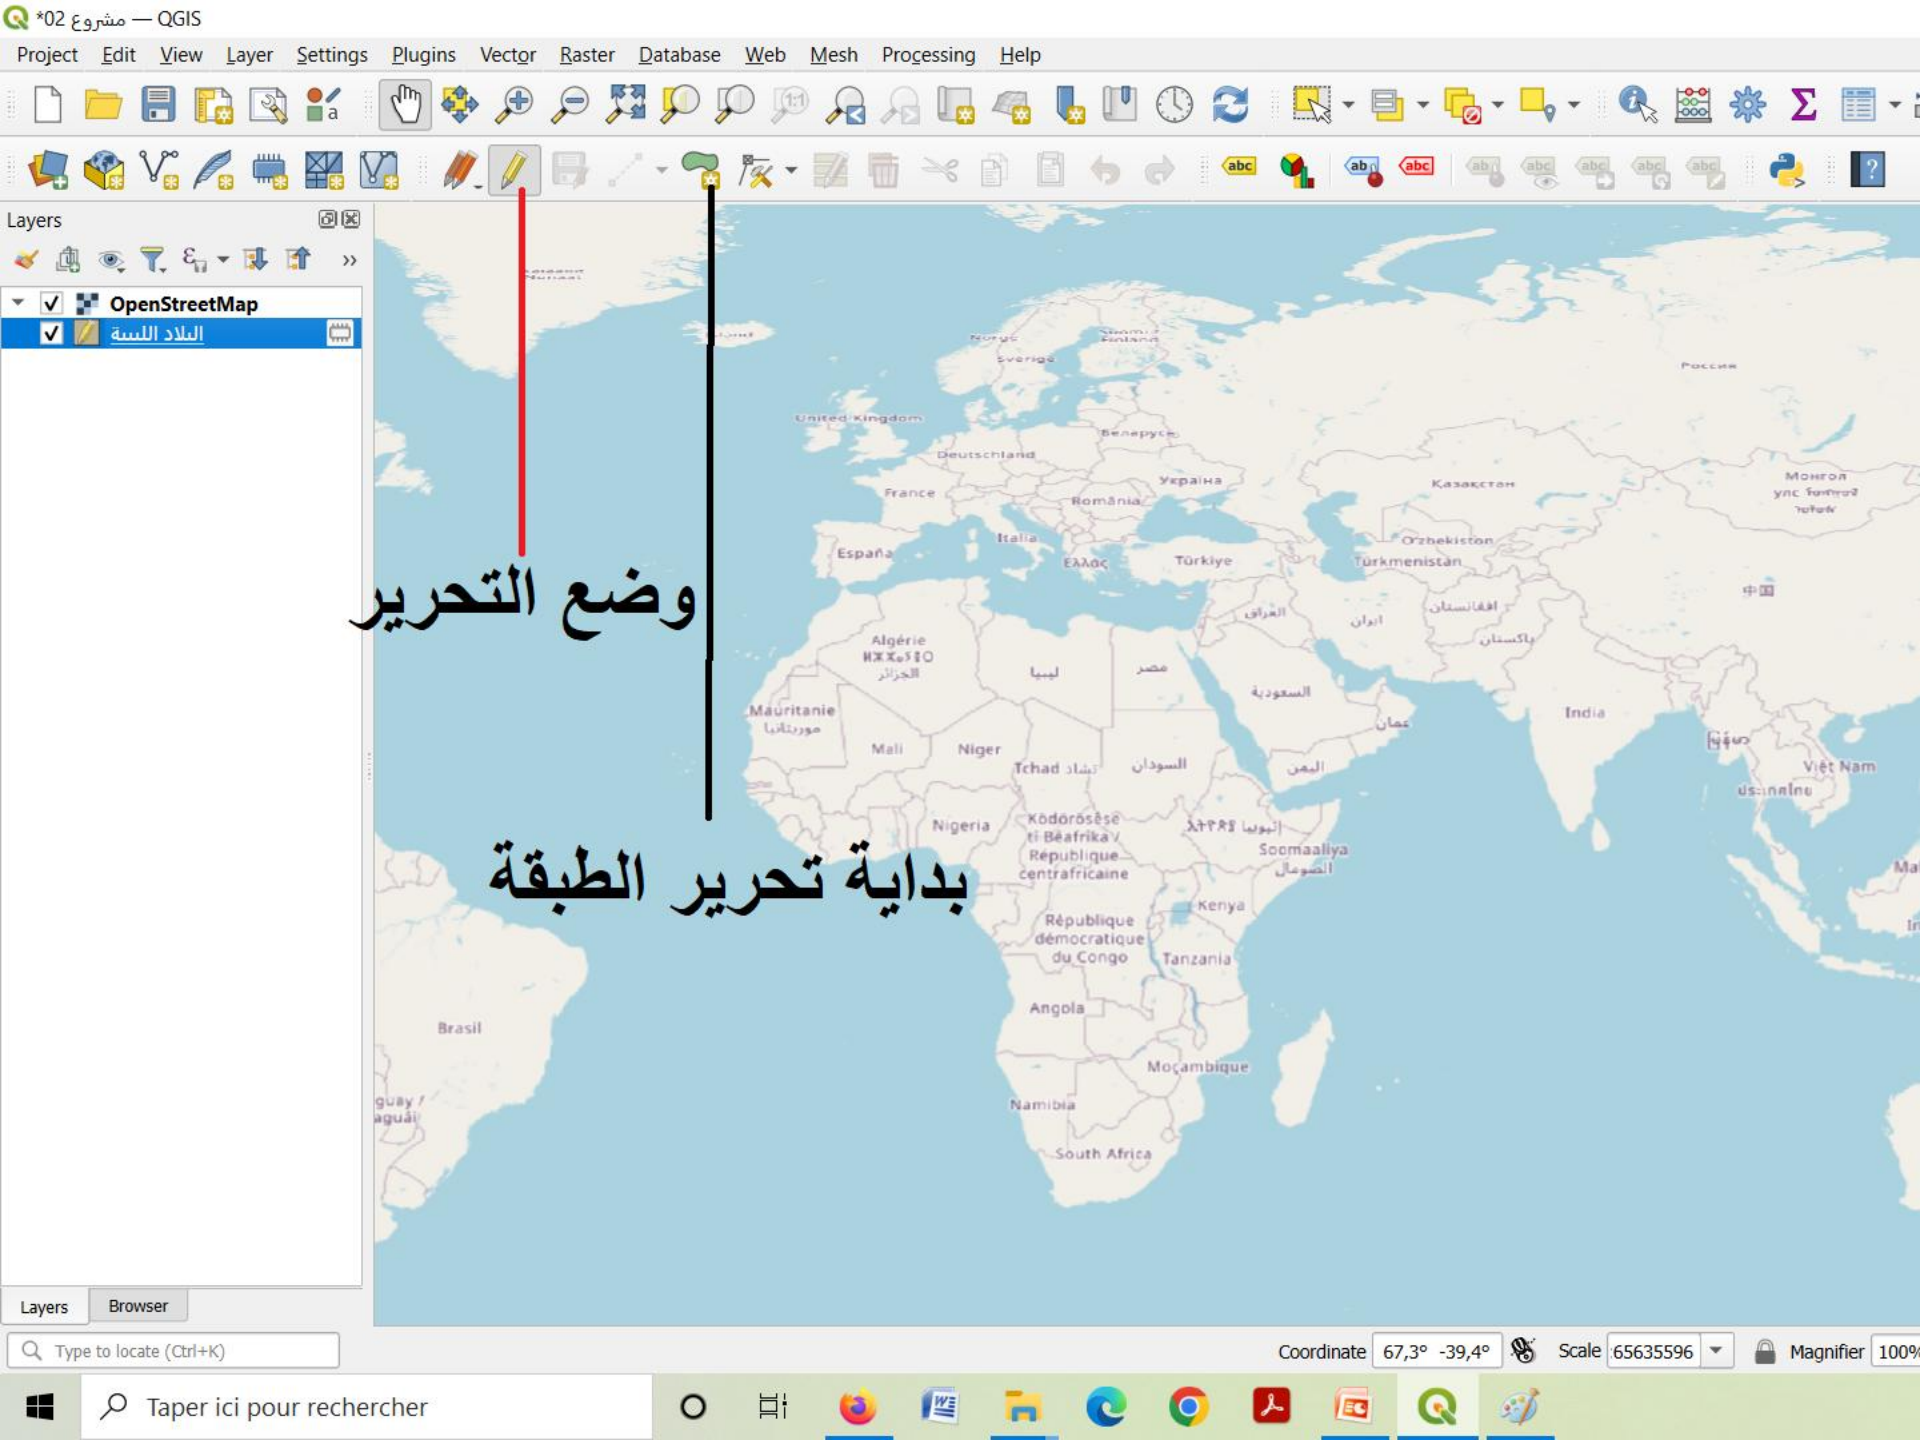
*مشروع 02 — QGIS

Project Edit View Layer Settings Plugins Vector Raster Database Web Mesh Processing Help

Layers

OpenStreetMap
البلاد السبة

وضع التحرير

بداية تحرير الطبقة

Norge Sverige Suomi Finland United Kingdom Беларусь Deutschland France Україна România Россия Казахстан Монгол España Italia Ελλάς Türkiye O'zbekiston Türkmenistan العراق ایران افغانستان پاکستان 中国 Algérie ⵍⵣⵣⴰⵢⴻⵔ الجزائر ليبيا مصر السعودية India Mauritanie موريتانيا Mali Niger Tchad تشاد السودان عمان اليمن Việt Nam Nigeria Ködörösêse tî Bêafrîka République centrafricaine ኢትዮጵያ إثيوبيا Soomaaliya الصومال Kenya République démocratique du Congo Tanzania Brasil Angola Moçambique Namibia South Africa

Layers Browser

Type to locate (Ctrl+K)

Coordinate 67,3° -39,4° Scale 65635596 Magnifier 100%

Taper ici pour rechercher